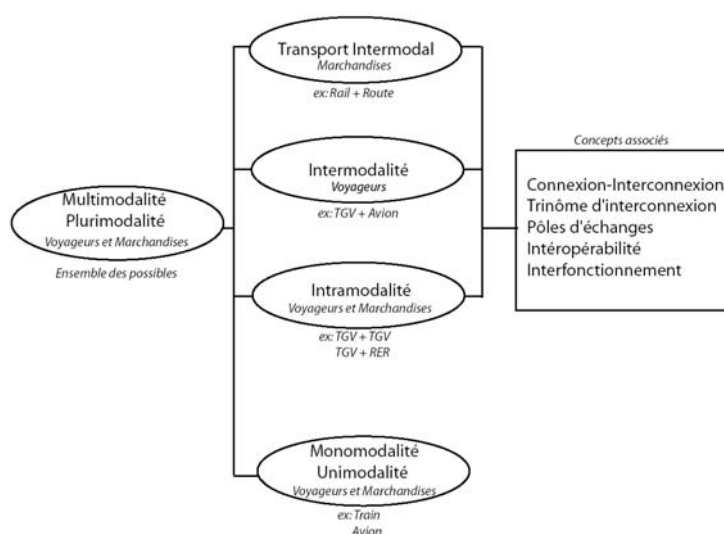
Multimodalité
Plurimodalité
Voyageurs et Marchandises

Ensemble des possibles

Transport Intermodal
Marchandises

ex: Rail + Route

Intermodalité
Voyageurs

ex: TGV + Avion

Intramodalité
Voyageurs et Marchandises

ex: TGV + TGV
TGV + RER

Monomodalité
Unimodalité
Voyageurs et Marchandises

ex: Train
Avion

Concepts associés

Connexion-Interconnexion
Trinôme d'interconnexion
Pôles d'échanges
Intéropérabilité
Interfonctionnement